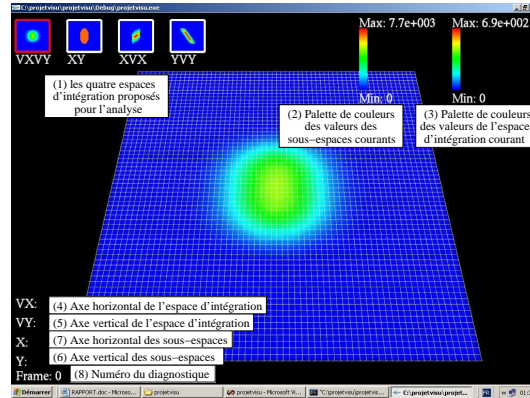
C:\projetvisu\projetvisu\Debug\projetvisu.exe

VXVY XY XVX YVY

(1) les quatre espaces d'intégration proposés pour l'analyse

Max: 7.7e+003

Min: 0

(2) Palette de couleurs des valeurs des sous−espaces courants

Max: 6.9e+002

Min: 0

(3) Palette de couleurs des valeurs de l'espace d'intégration courant

VX: (4) Axe horizontal de l'espace d'intégration

VY: (5) Axe vertical de l'espace d'intégration

X: (7) Axe horizontal des sous−espaces

Y: (6) Axe vertical des sous−espaces

Frame: 0 (8) Numéro du diagnostique

Démarrer | RAPPORT.doc - Micros... | projetvisu | projetvisu - Microsoft V... | "C:\projetvisu\projetvis... | C:\projetvisu\projet... | FR | 01:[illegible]